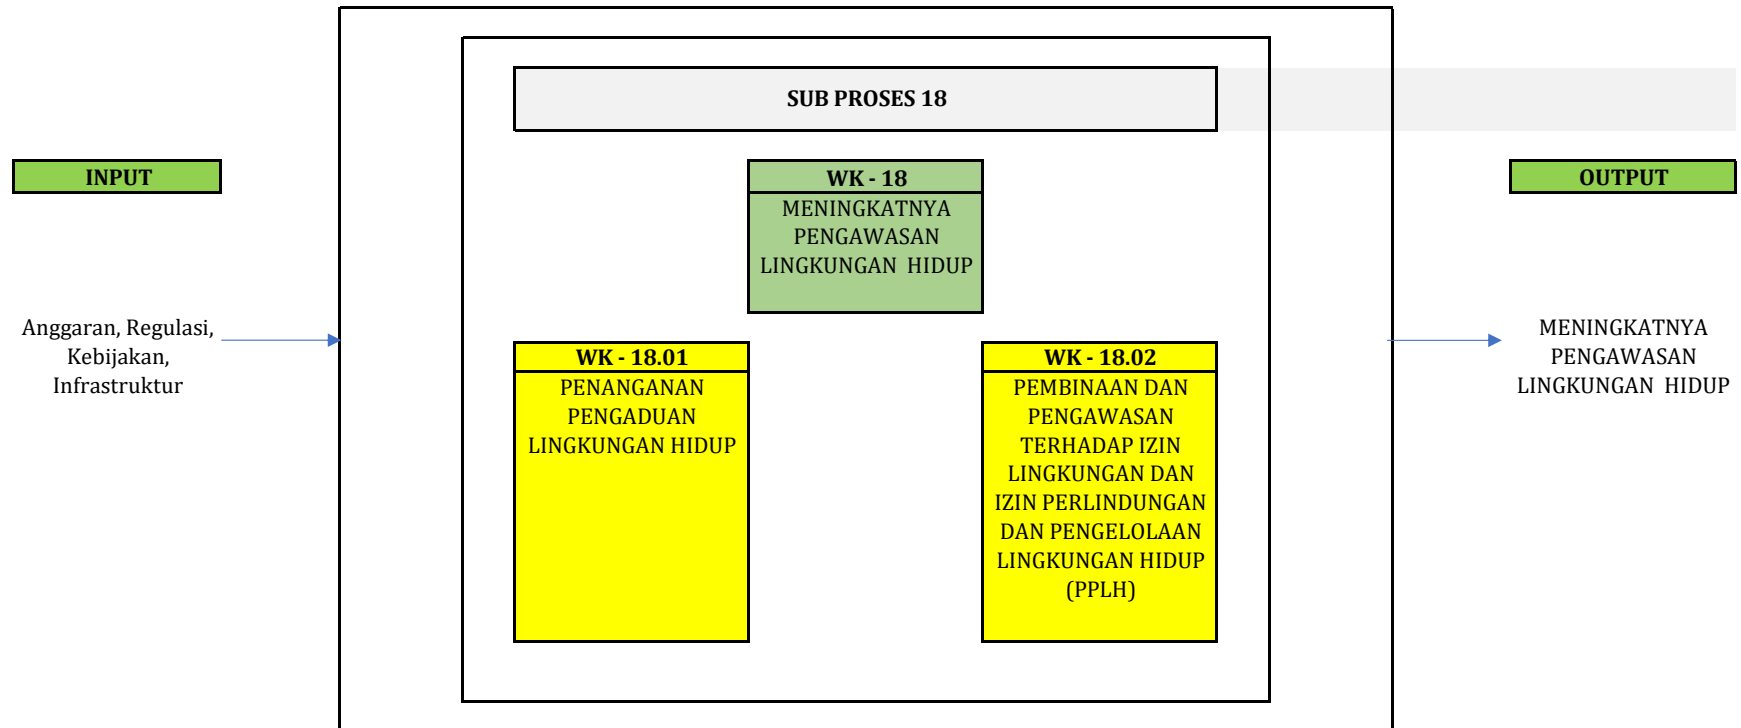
SUB PROSES 18

INPUT

Anggaran, Regulasi, Kebijakan, Infrastruktur

WK - 18
MENINGKATNYA PENGAWASAN LINGKUNGAN HIDUP

WK - 18.01
PENANGANAN PENGADUAN LINGKUNGAN HIDUP

WK - 18.02
PEMBINAAN DAN PENGAWASAN TERHADAP IZIN LINGKUNGAN DAN IZIN PERLINDUNGAN DAN PENGELOLAAN LINGKUNGAN HIDUP (PPLH)

OUTPUT

MENINGKATNYA PENGAWASAN LINGKUNGAN HIDUP